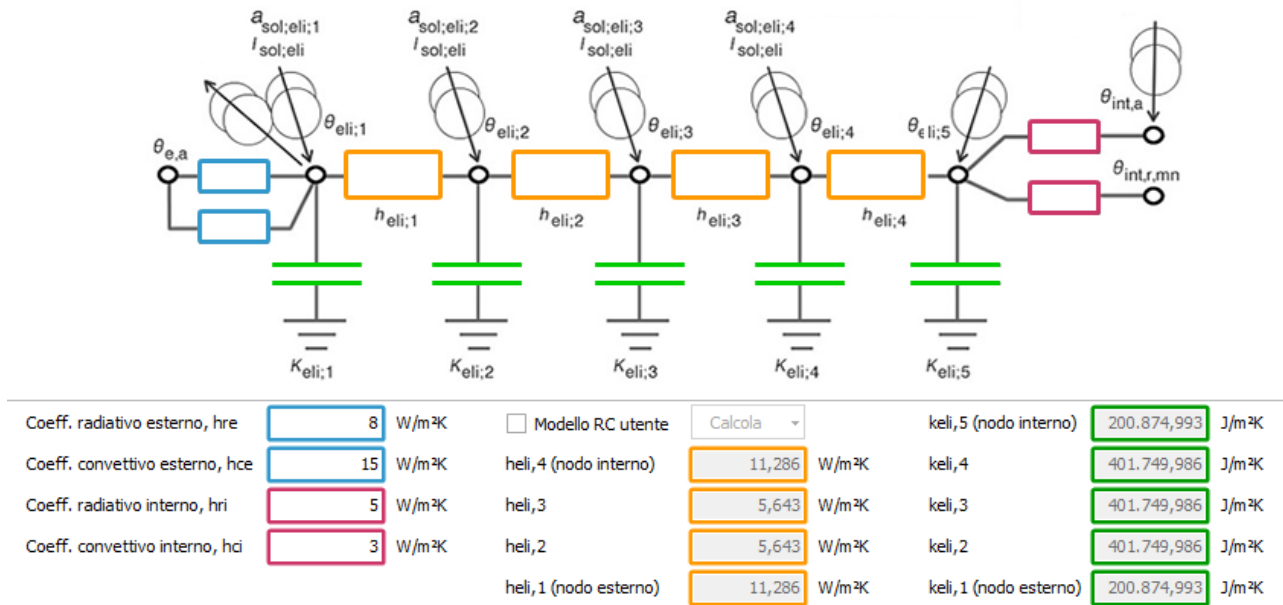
$a_{sol;eli;1}$ $I_{sol;eli}$ $a_{sol;eli;2}$ $I_{sol;eli}$ $a_{sol;eli;3}$ $I_{sol;eli}$ $a_{sol;eli;4}$ $I_{sol;eli}$

$\theta_{e,a}$ $\theta_{eli;1}$ $\theta_{eli;2}$ $\theta_{eli;3}$ $\theta_{eli;4}$ $\theta_{eli;5}$ $\theta_{int,a}$ $\theta_{int,r,mn}$

$h_{eli;1}$ $h_{eli;2}$ $h_{eli;3}$ $h_{eli;4}$

$\kappa_{eli;1}$ $\kappa_{eli;2}$ $\kappa_{eli;3}$ $\kappa_{eli;4}$ $\kappa_{eli;5}$

Coeff. radiativo esterno, hre 8 W/m²K
Coeff. convettivo esterno, hce 15 W/m²K
Coeff. radiativo interno, hri 5 W/m²K
Coeff. convettivo interno, hci 3 W/m²K

Modello RC utente Calcola
heli,4 (nodo interno) 11,286 W/m²K
heli,3 5,643 W/m²K
heli,2 5,643 W/m²K
heli,1 (nodo esterno) 11,286 W/m²K

keli,5 (nodo interno) 200.874,993 J/m²K
keli,4 401.749,986 J/m²K
keli,3 401.749,986 J/m²K
keli,2 401.749,986 J/m²K
keli,1 (nodo esterno) 200.874,993 J/m²K